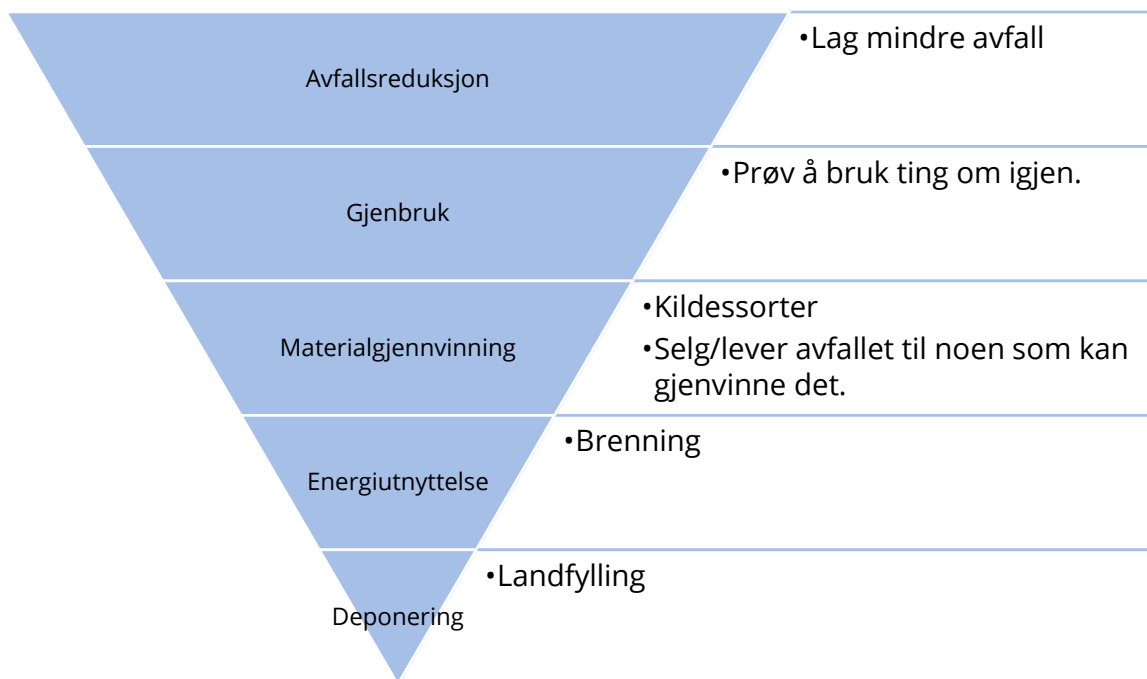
Avfallsreduksjon

•Lag mindre avfall

Gjenbruk

•Prøv å bruk ting om igjen.

Materialgjennvinning

•Kildessorter
•Selg/lever avfallet til noen som kan gjenvinne det.

Energiutnyttelse

•Brenning

Deponering

•Landfylling